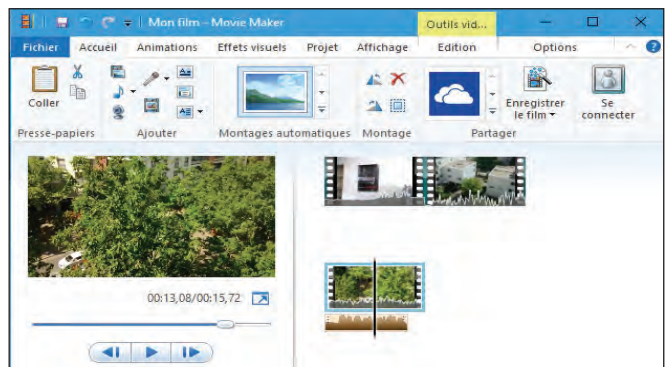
Mon film - Movie Maker

Outils vid...

Fichier
Accueil
Animations
Effets visuels
Projet
Affichage
Edition
Options

Coller
Presse-papiers
Ajouter
Montages automatiques
Montage
Enregistrer le film
Se connecter
Partager

00:13,08/00:15,72